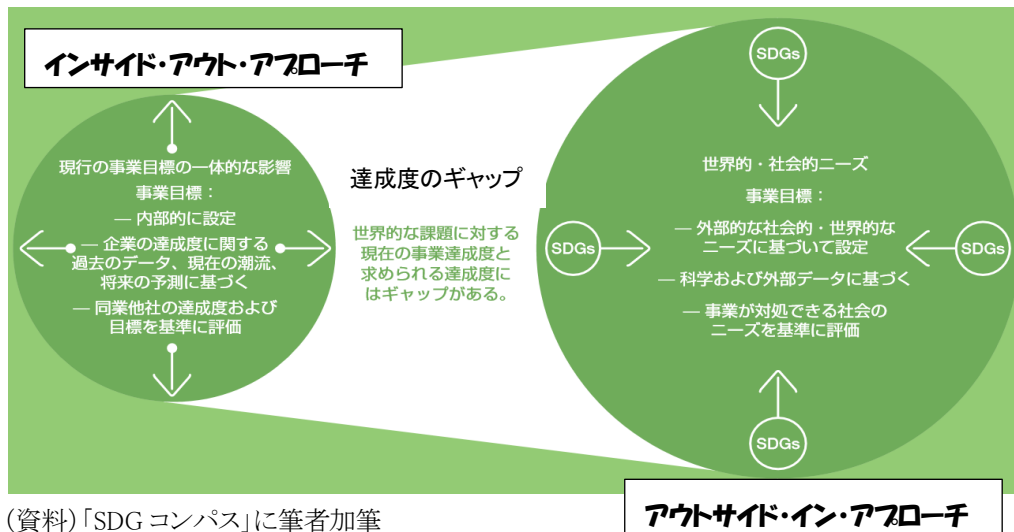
インサイド・アウト・アプローチ

現行の事業目標の一体的な影響

事業目標：

— 内部的に設定

— 企業の達成度に関する過去のデータ、現在の潮流、将来の予測に基づく

— 同業他社の達成度および目標を基準に評価

達成度のギャップ

世界的な課題に対する現在の事業達成度と求められる達成度にはギャップがある。

SDGs

SDGs

SDGs

SDGs

世界的・社会的ニーズ

事業目標：

— 外部的な社会的・世界的なニーズに基づいて設定

— 科学および外部データに基づく

— 事業が対処できる社会のニーズを基準に評価

(資料)「SDG コンパス」に筆者加筆

アウトサイド・イン・アプローチ